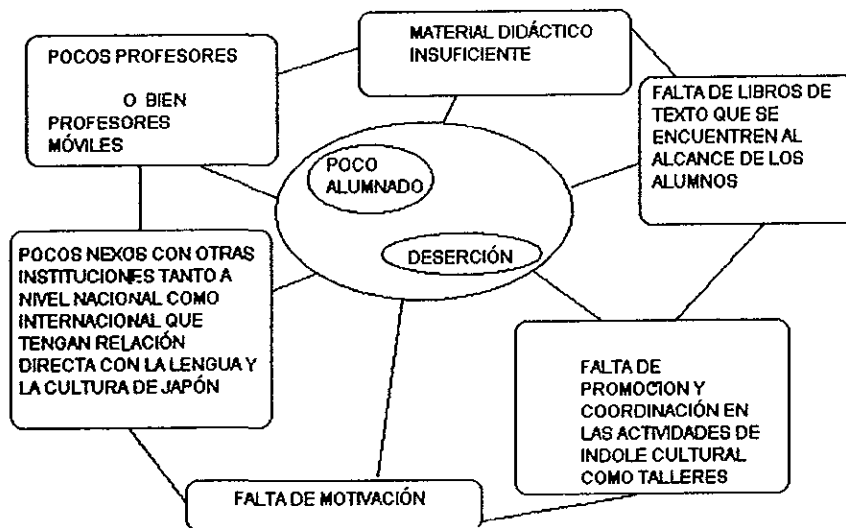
POCOS PROFESORES

O BIEN PROFESORES MÓVILES

MATERIAL DIDÁCTICO INSUFICIENTE

FALTA DE LIBROS DE TEXTO QUE SE ENCUENTREN AL ALCANCE DE LOS ALUMNOS

POCO ALUMNADO

DESERCIÓN

POCOS NEXOS CON OTRAS INSTITUCIONES TANTO A NIVEL NACIONAL COMO INTERNACIONAL QUE TENGAN RELACIÓN DIRECTA CON LA LENGUA Y LA CULTURA DE JAPÓN

FALTA DE PROMOCION Y COORDINACIÓN EN LAS ACTIVIDADES DE INDOLE CULTURAL COMO TALLERES

FALTA DE MOTIVACIÓN